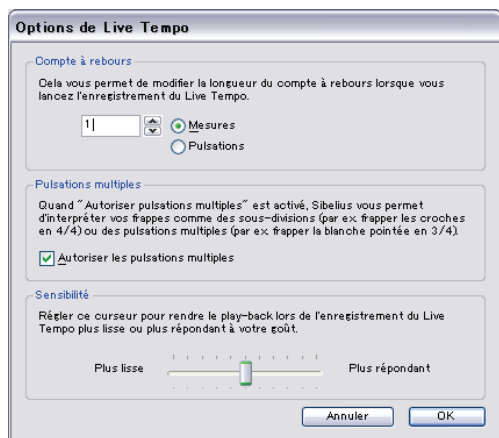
Options de Live Tempo

Compte à rebours

Cela vous permet de modifier la longueur du compte à rebours lorsque vous lancez l'enregistrement du Live Tempo.

1

Mesures

Pulsations

Pulsations multiples

Quand "Autoriser pulsations multiples" est activé, Sibelius vous permet d'interpréter vos frappes comme des sous-divisions (par ex frapper les croches en 4/4) ou des pulsations multiples (par ex frapper la blanche pointée en 3/4).

Autoriser les pulsations multiples

Sensibilité

Régler ce curseur pour rendre le play-back lors de l'enregistrement du Live Tempo plus lisse ou plus répondant à votre goût.

Plus lisse

Plus répondant

Annuler

OK